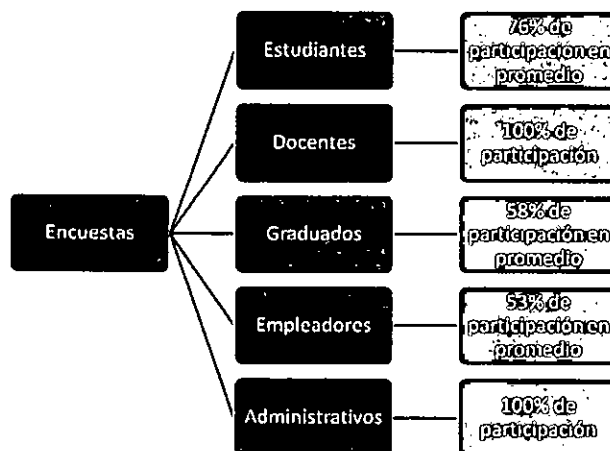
Encuestas

Estudiantes
76% de participación en promedio

Docentes
100% de participación

Graduados
58% de participación en promedio

Empleadores
53% de participación en promedio

Administrativos
100% de participación